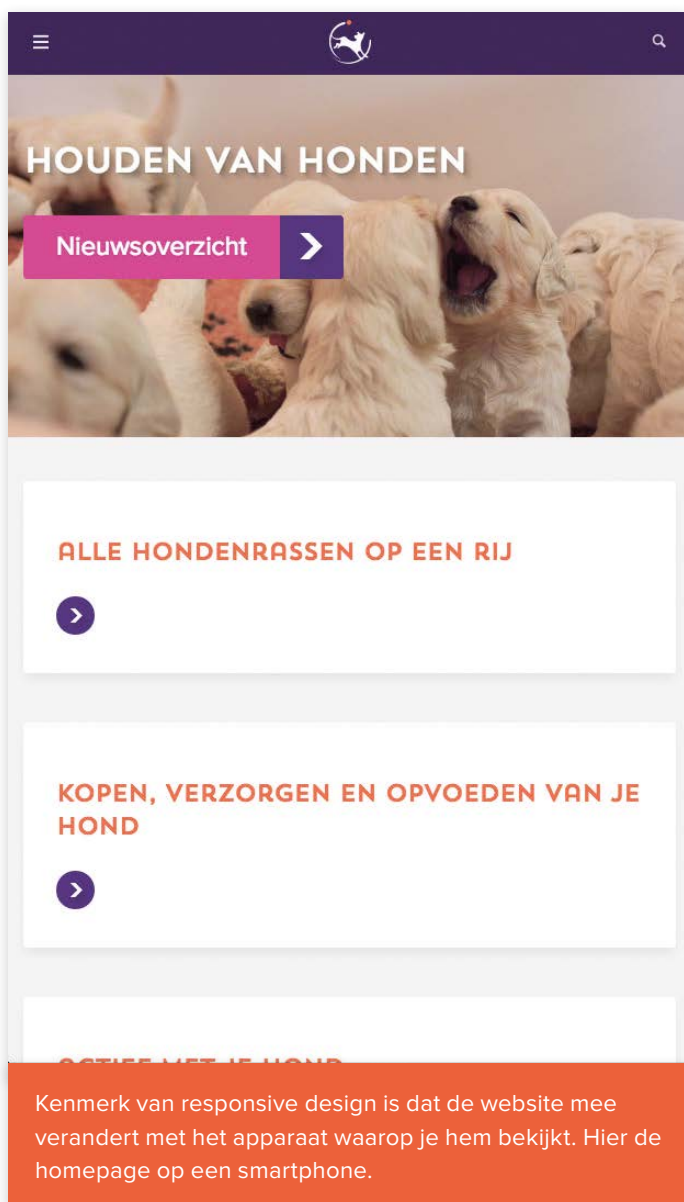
HOUDEN VAN HONDEN

Nieuwsoverzicht

ALLE HONDENRASSEN OP EEN RIJ

KOPEN, VERZORGEN EN OPVOEDEN VAN JE HOND

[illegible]

Kenmerk van responsive design is dat de website mee verandert met het apparaat waarop je hem bekijkt. Hier de homepage op een smartphone.